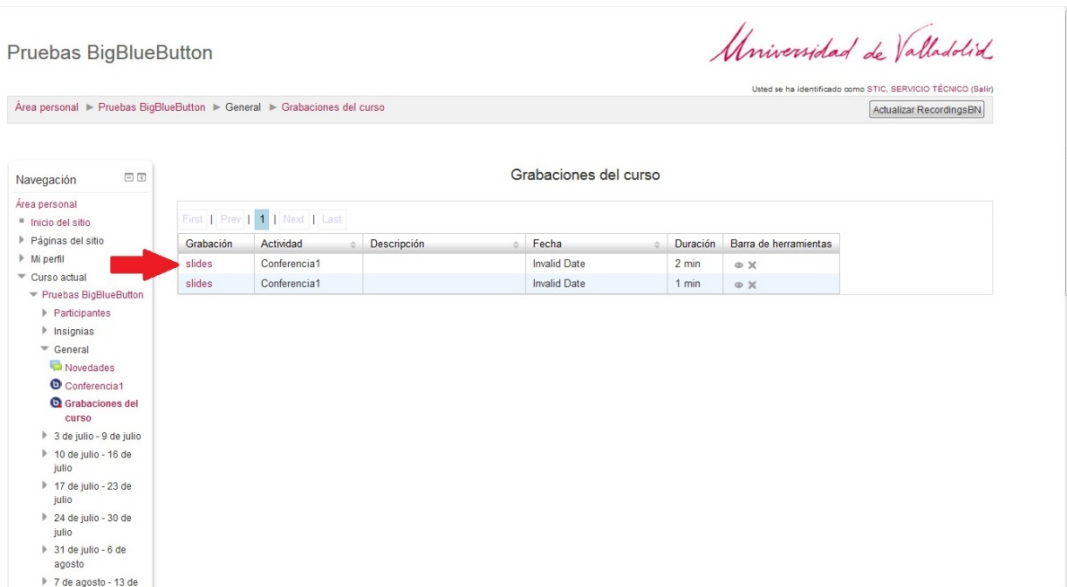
Pruebas BigBlueButton

Universidad de Valladolid

Usted se ha identificado como STIC, SERVICIO TÉCNICO (Salir)

Área personal ► Pruebas BigBlueButton ► General ► Grabaciones del curso

Actualizar RecordingsBN

Navegación

Área personal
Inicio del sitio
Páginas del sitio
Mi perfil
Curso actual
Pruebas BigBlueButton
Participantes
Insignias
General
Novedades
Conferencia1
Grabaciones del curso
3 de julio - 9 de julio
10 de julio - 16 de julio
17 de julio - 23 de julio
24 de julio - 30 de julio
31 de julio - 6 de agosto
7 de agosto - 13 de

Grabaciones del curso

First | Prev | 1 | Next | Last

| Grabación | Actividad | Descripción | Fecha | Duración | Barra de herramientas |
|---|---|---|---|---|---|
| slides | Conferencia1 | | Invalid Date | 2 min | |
| slides | Conferencia1 | | Invalid Date | 1 min | |